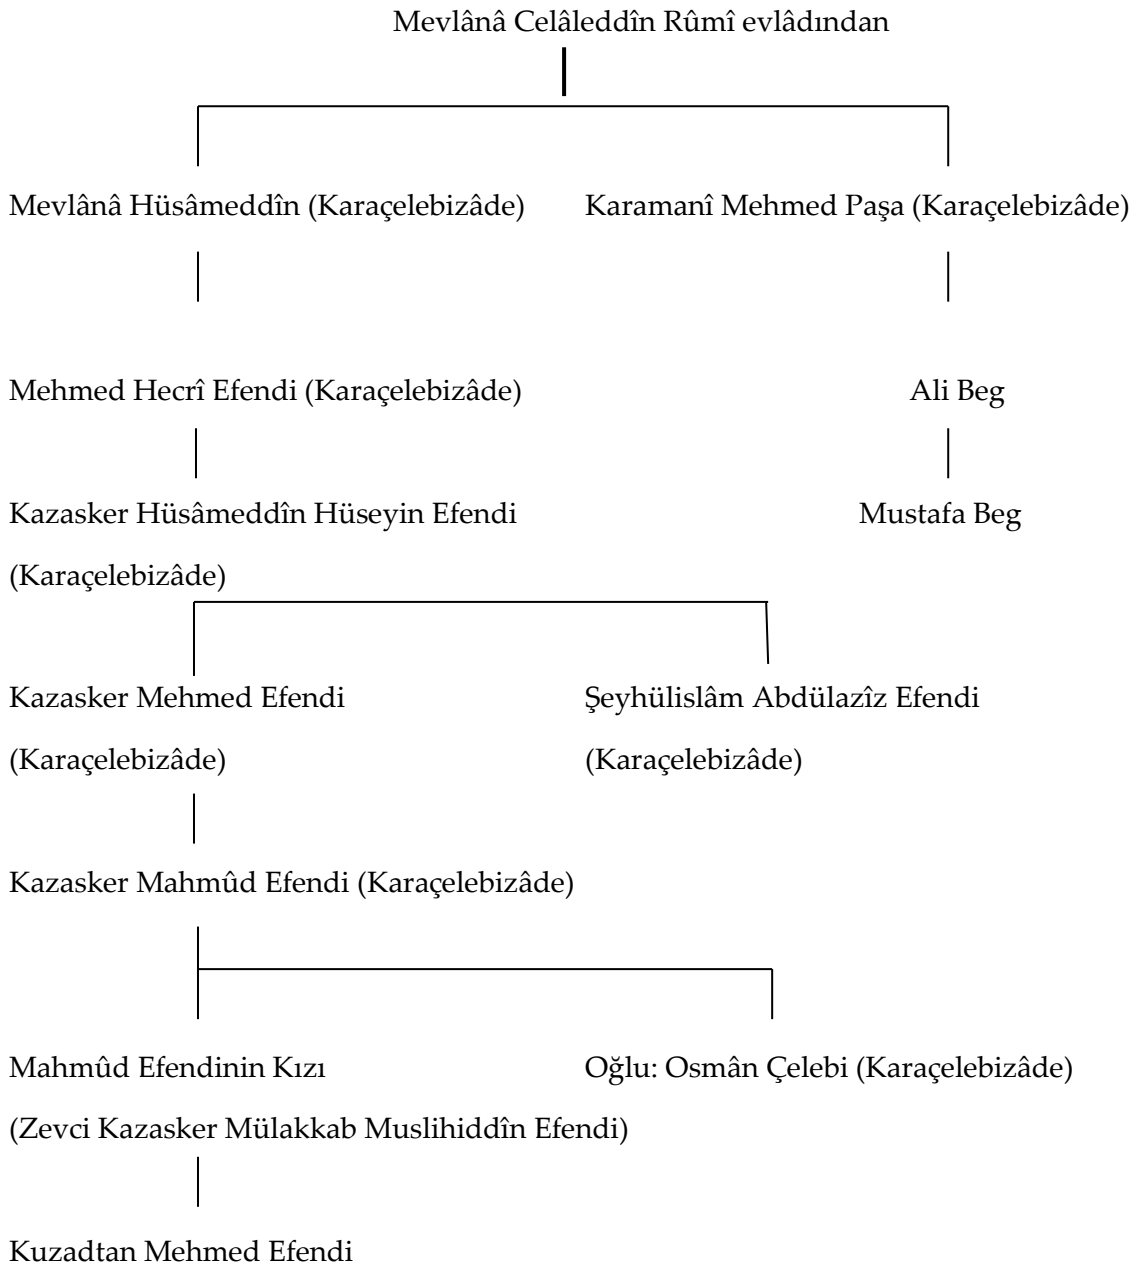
Mevlânâ Celâleddîn Rûmî evlâdından

Mevlânâ Hüsâmeddîn (Karaçelebizâde)

Karamanî Mehmed Paşa (Karaçelebizâde)

Mehmed Hecrî Efendi (Karaçelebizâde)

Ali Beg

Kazasker Hüsâmeddîn Hüseyin Efendi (Karaçelebizâde)

Mustafa Beg

Kazasker Mehmed Efendi (Karaçelebizâde)

Şeyhülislâm Abdülazîz Efendi (Karaçelebizâde)

Kazasker Mahmûd Efendi (Karaçelebizâde)

Mahmûd Efendinin Kızı (Zevci Kazasker Mülakkab Muslihiddîn Efendi)

Oğlu: Osmân Çelebi (Karaçelebizâde)

Kuzadtan Mehmed Efendi